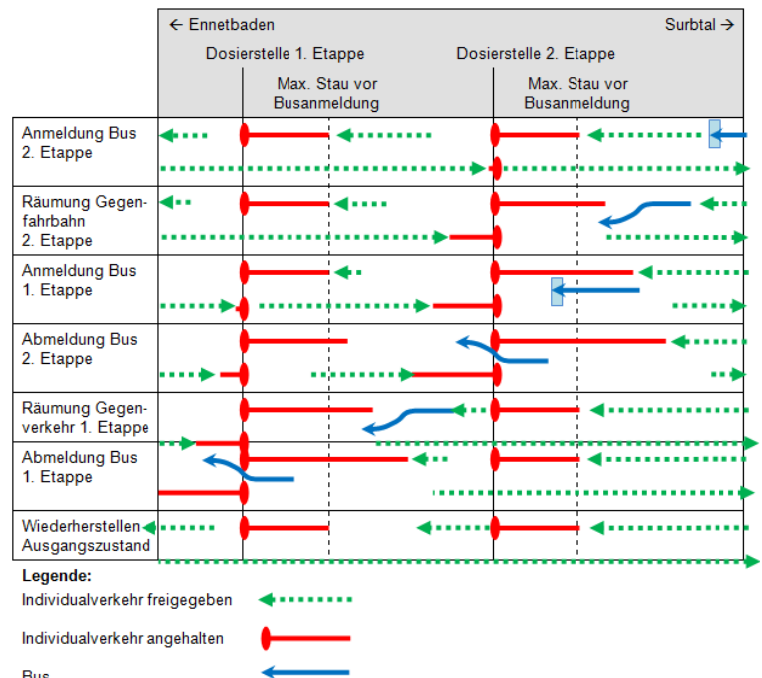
← Ennetbaden

Surbtal →

Dosierstelle 1. Etappe

Dosierstelle 2. Etappe

Max. Stau vor Busanmeldung

Max. Stau vor Busanmeldung

Anmeldung Bus 2. Etappe

Räumung Gegenfahrbahn 2. Etappe

Anmeldung Bus 1. Etappe

Abmeldung Bus 2. Etappe

Räumung Gegenverkehr 1. Etappe

Abmeldung Bus 1. Etappe

Wiederherstellen Ausgangszustand

Legende:

Individualverkehr freigegeben

Individualverkehr angehalten

Bus